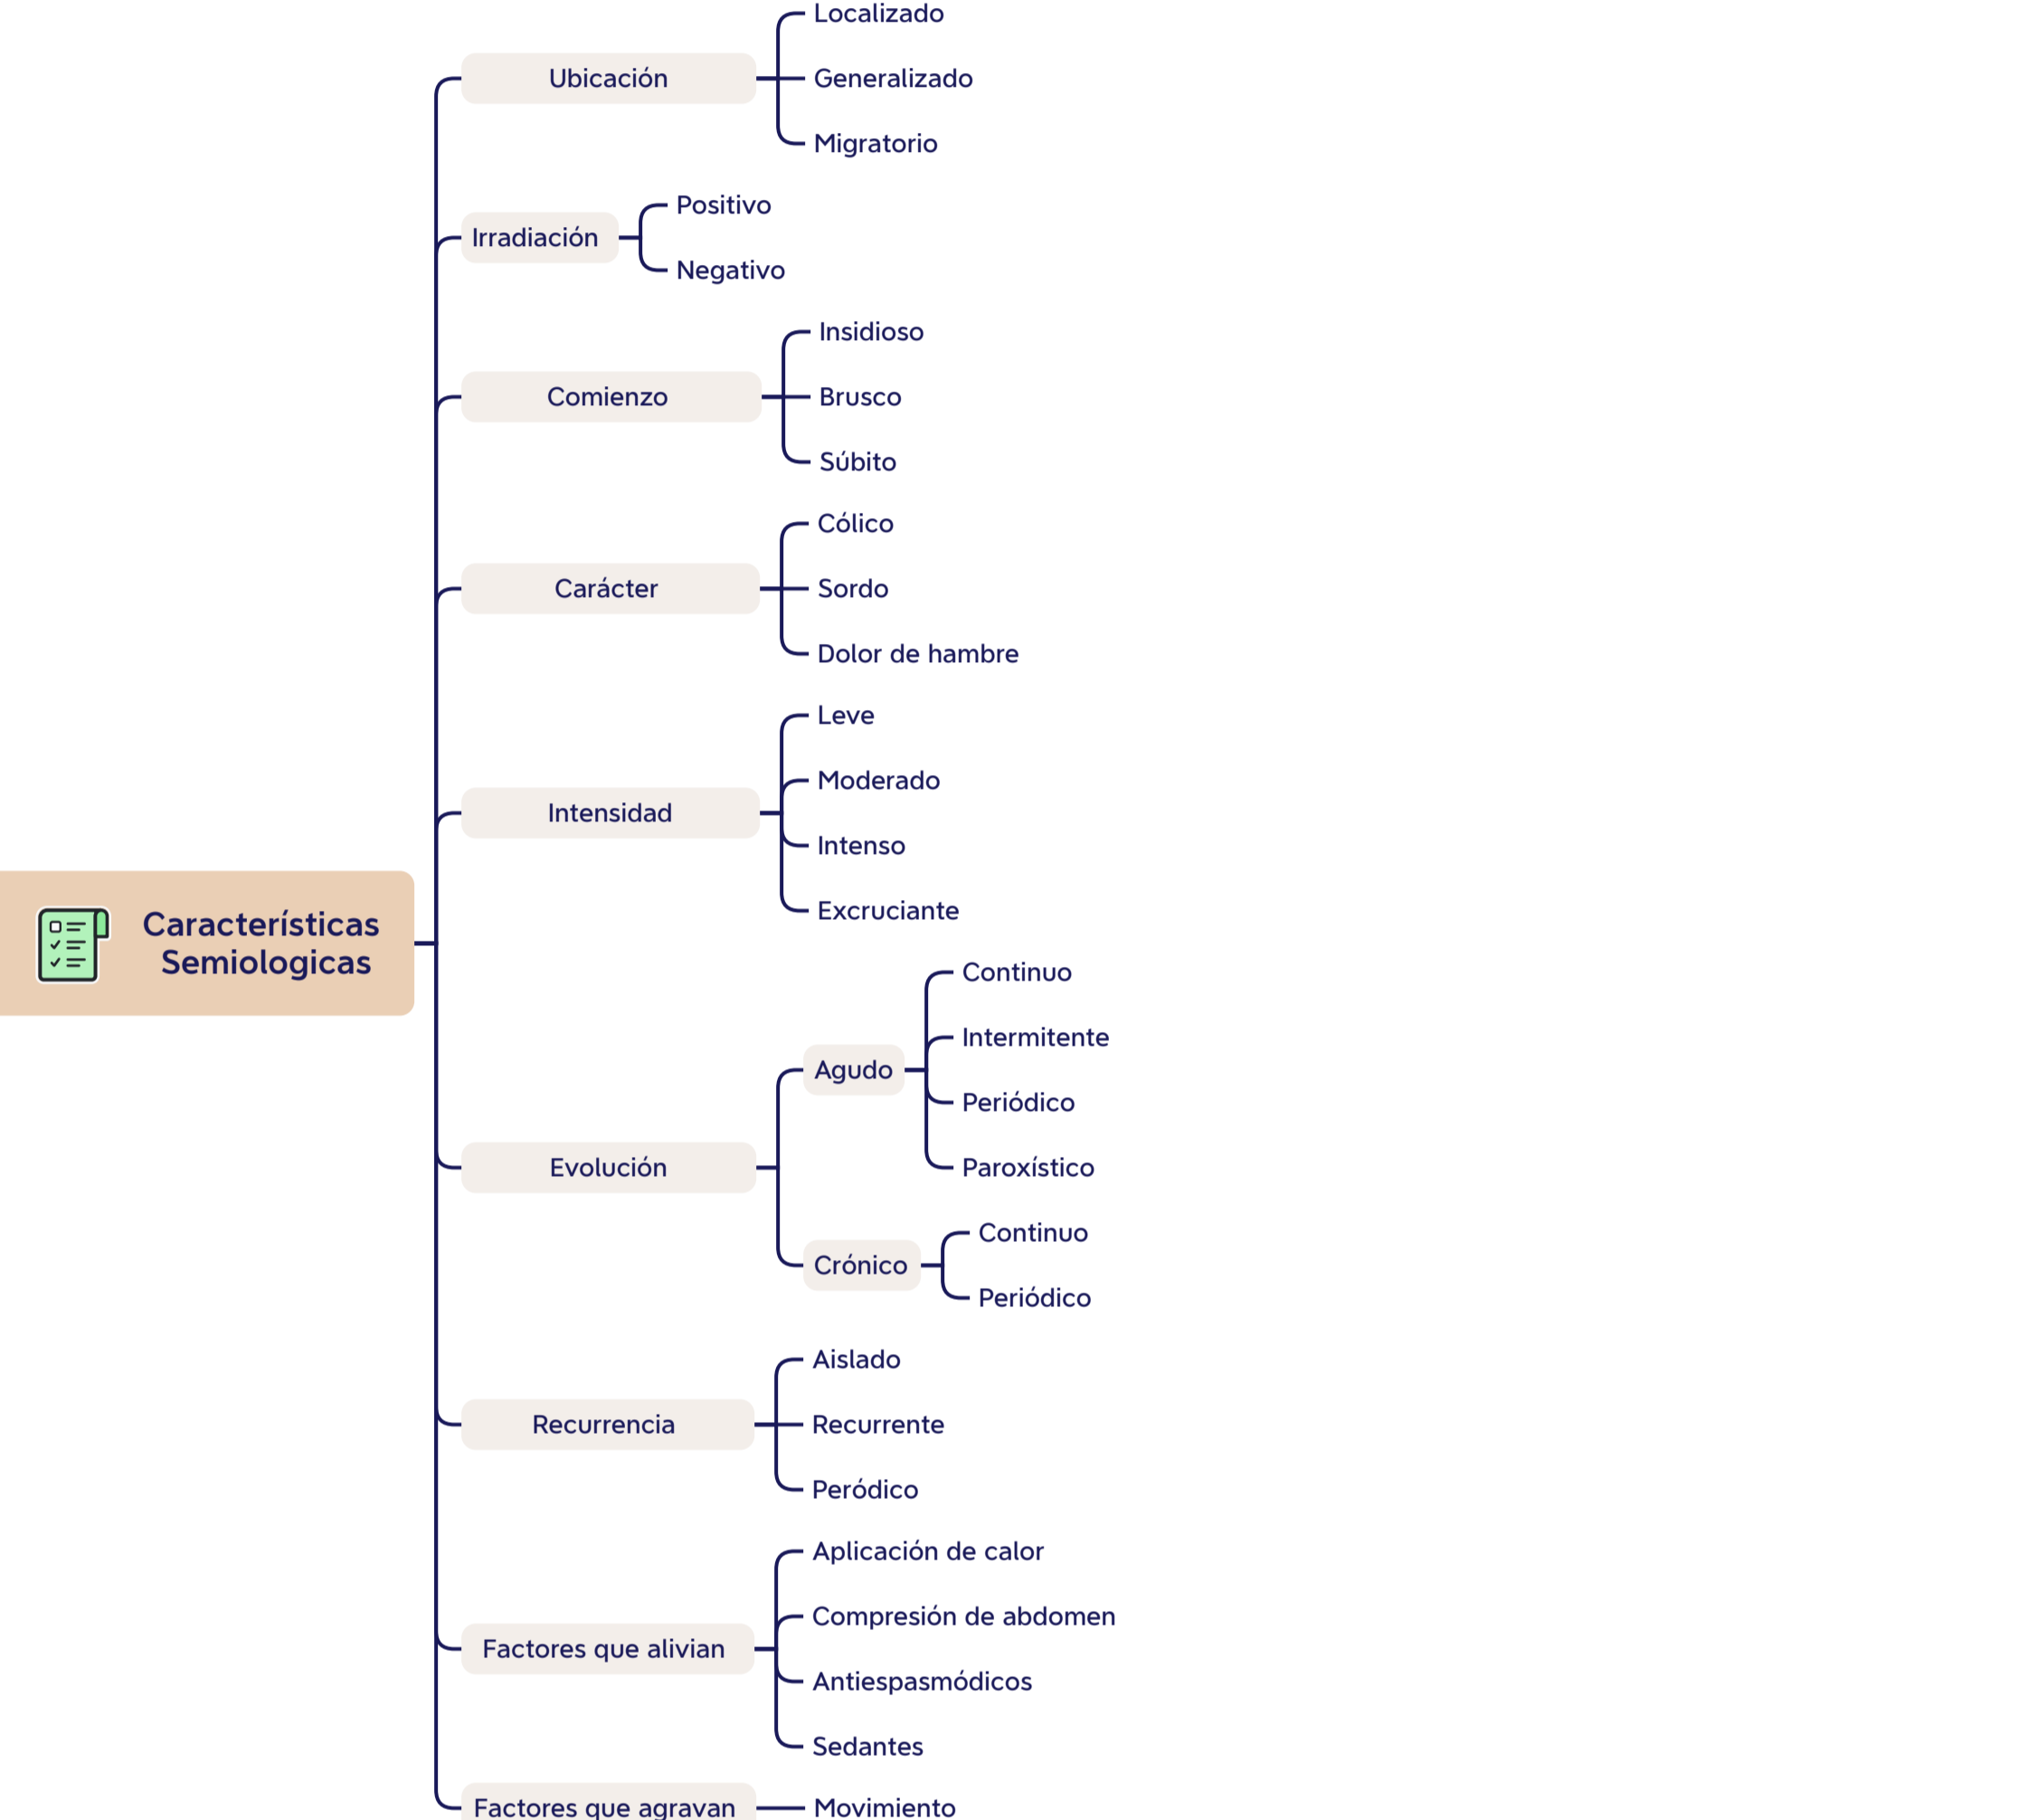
Características Semiologicas

Ubicación
Localizado
Generalizado
Migratorio

Irradiación
Positivo
Negativo

Comienzo
Insidioso
Brusco
Súbito

Carácter
Cólico
Sordo
Dolor de hambre

Intensidad
Leve
Moderado
Intenso
Excruciante

Evolución
Agudo
Continuo
Intermitente
Periódico
Paroxístico
Crónico
Continuo
Periódico

Recurrencia
Aislado
Recurrente
Peródico

Factores que alivian
Aplicación de calor
Compresión de abdomen
Antiespasmódicos
Sedantes

Factores que agravan
Movimiento